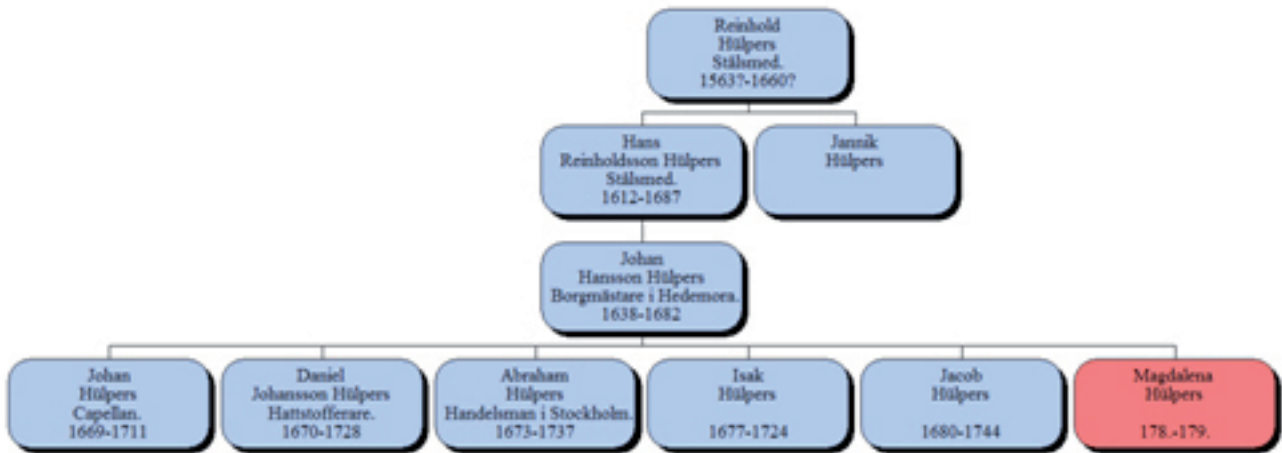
Reinhold Hülpers Stålsmed. 1563?-1660?

Hans Reinholdsson Hülpers Stålsmed. 1612-1687

Jannik Hülpers

Johan Hansson Hülpers Borgmästare i Hedemora. 1638-1682

Johan Hülpers Capellan. 1669-1711

Daniel Johansson Hülpers Hattstofferare. 1670-1728

Abraham Hülpers Handelsman i Stockholm. 1673-1737

Isak Hülpers 1677-1724

Jacob Hülpers 1680-1744

Magdalena Hülpers 178.-179.